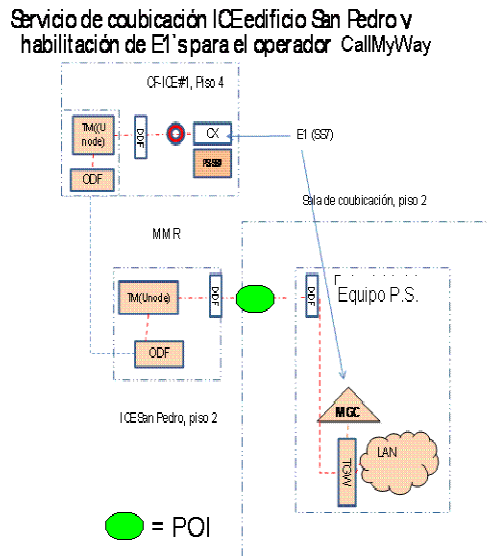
Servicio de coubicación ICE edificio San Pedro y habilitación de E1's para el operador CallMyWay

CF-ICE#1, Piso 4

TM(Unode)

DDF

CX

RSSI

ODF

E1 (SS7)

Sala de coubicación, piso 2

MMR

TM(Unode)

DDF

DDF

Equipo P.S.

ODF

ICE San Pedro, piso 2

MGC

TGW

LAN

= POI